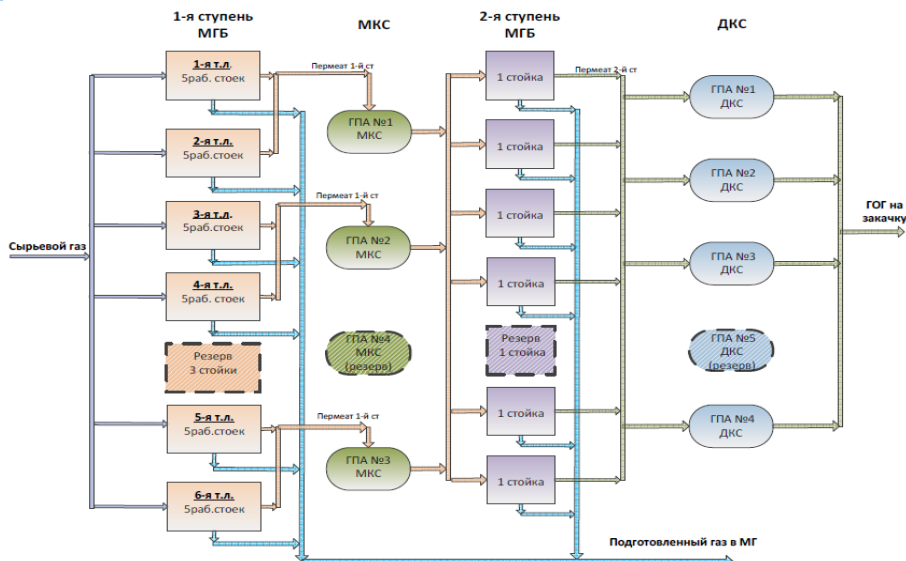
1-я ступень МГБ

МКС

2-я ступень МГБ

ДКС

Сырьевой газ

1-я т.л.
5раб. стоек

Пермеат 1-й ст

2-я т.л.
5раб.стоек

ГПА №1
МКС

3-я т.л.
5раб.стоек

Пермеат 1-й ст

ГПА №2
МКС

4-я т.л.
5раб. стоек

Резерв
3 стойки

ГПА №4
МКС
(резерв)

5-я т.л.
5раб.стоек

Пермеат 1-й ст

ГПА №3
МКС

6-я т.л.
5раб.стоек

1 стойка

Пермеат 2-й ст

1 стойка

1 стойка

1 стойка

Резерв
1 стойка

1 стойка

1 стойка

ГПА №1
ДКС

ГПА №2
ДКС

ГПА №3
ДКС

ГПА №5
ДКС
(резерв)

ГПА №4
ДКС

ГОГ на закачку

Подготовленный газ в МГ